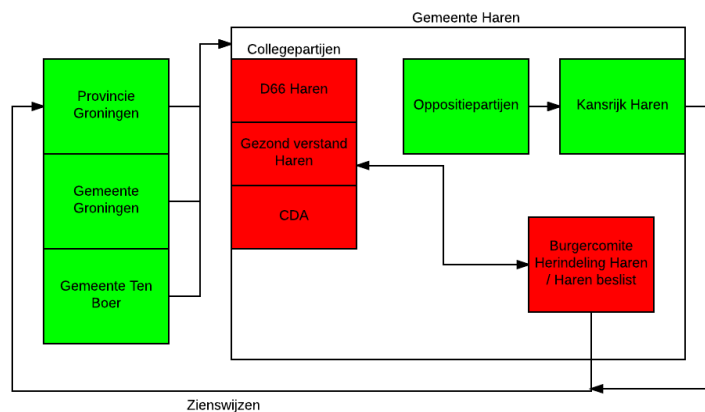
Gemeente Haren

Collegepartijen

Provincie Groningen

Gemeente Groningen

Gemeente Ten Boer

D66 Haren

Gezond verstand Haren

CDA

Oppositiepartijen

Kansrijk Haren

Burgercomite Herindeling Haren / Haren beslist

Zienswijzen